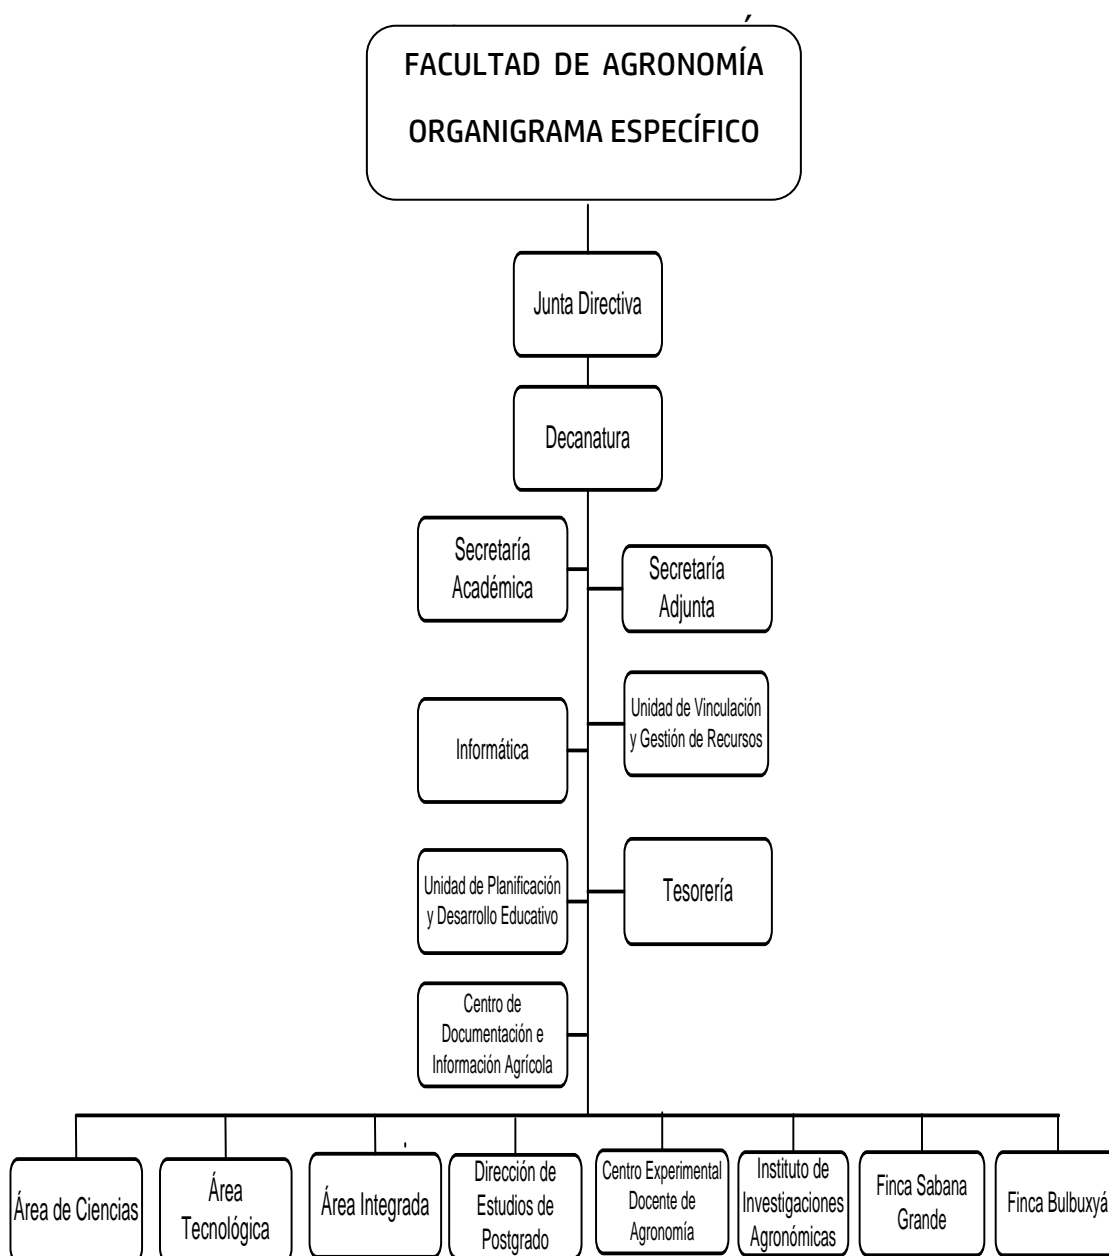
FACULTAD DE AGRONOMÍA
ORGANIGRAMA ESPECÍFICO

Junta Directiva

Decanatura

Secretaría Académica

Secretaría Adjunta

Informática

Unidad de Vinculación y Gestión de Recursos

Unidad de Planificación y Desarrollo Educativo

Tesorería

Centro de Documentación e Información Agrícola

Área de Ciencias

Área Tecnológica

Área Integrada

Dirección de Estudios de Postgrado

Centro Experimental Docente de Agronomía

Instituto de Investigaciones Agronómicas

Finca Sabana Grande

Finca Bulbuxyá